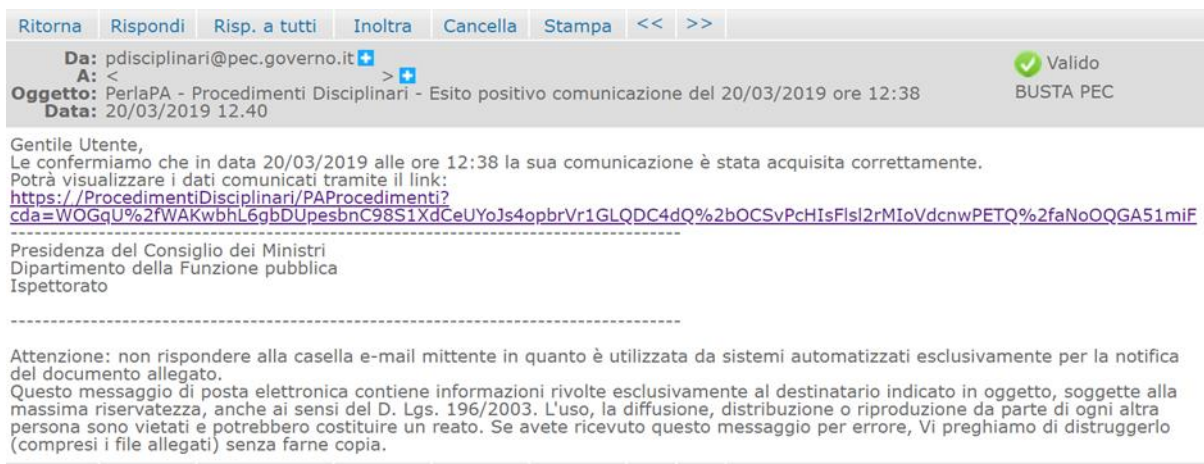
Ritorna Rispondi Risp. a tutti Inoltra Cancella Stampa << >>

Da: pdisciplinari@pec.governo.it
A: < >
Oggetto: PerlaPA - Procedimenti Disciplinari - Esito positivo comunicazione del 20/03/2019 ore 12:38
Data: 20/03/2019 12.40

Valido
BUSTA PEC

Gentile Utente,
Le confermiamo che in data 20/03/2019 alle ore 12:38 la sua comunicazione è stata acquisita correttamente.
Potrà visualizzare i dati comunicati tramite il link:
https://ProcedimentiDisciplinari/PAProcedimenti?cda=WOGqU%2fWAKwbhL6gbDUpesbnC98S1XdCeUYoJs4opbrVr1GLQDC4dQ%2bOCSvPcHIsFlsl2rMIoVdcnwPETQ%2faNoOQGA51miF
--------------------------------------------------------------------------------
Presidenza del Consiglio dei Ministri
Dipartimento della Funzione pubblica
Ispettorato

--------------------------------------------------------------------------------

Attenzione: non rispondere alla casella e-mail mittente in quanto è utilizzata da sistemi automatizzati esclusivamente per la notifica del documento allegato.
Questo messaggio di posta elettronica contiene informazioni rivolte esclusivamente al destinatario indicato in oggetto, soggette alla massima riservatezza, anche ai sensi del D. Lgs. 196/2003. L'uso, la diffusione, distribuzione o riproduzione da parte di ogni altra persona sono vietati e potrebbero costituire un reato. Se avete ricevuto questo messaggio per errore, Vi preghiamo di distruggerlo (compresi i file allegati) senza farne copia.